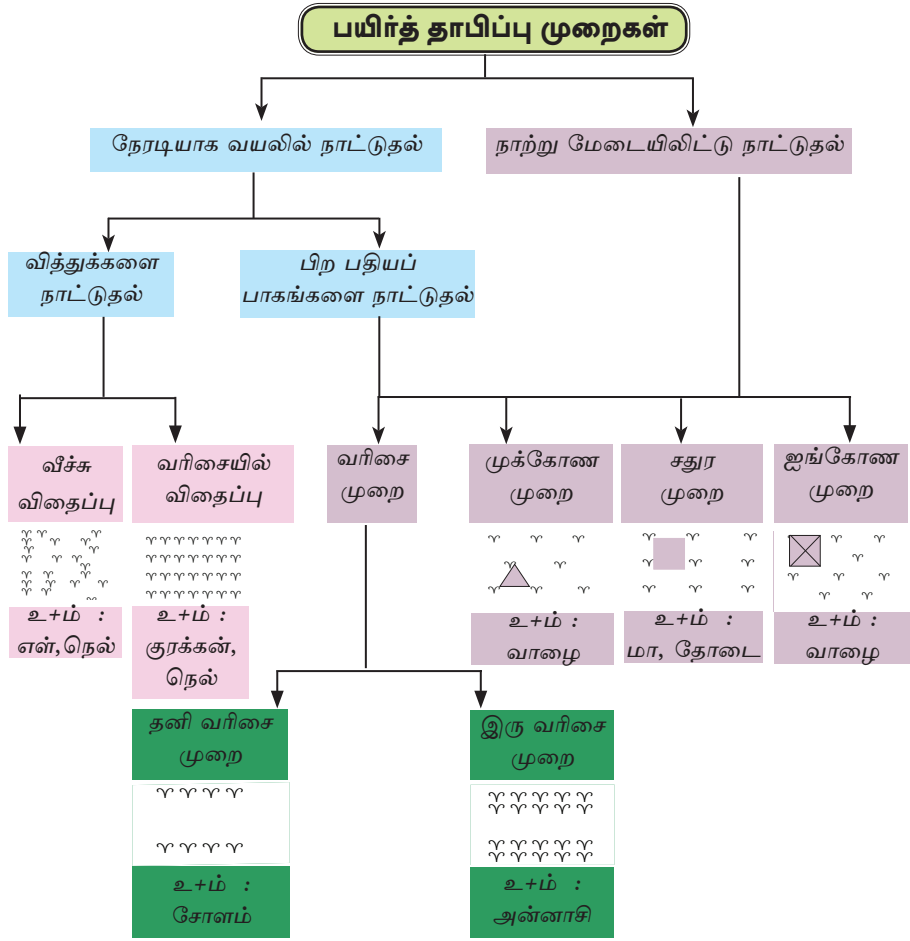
பயிர்த் தாபிப்பு முறைகள்

நேரடியாக வயலில் நாட்டுதல்

நாற்று மேடையிலிட்டு நாட்டுதல்

வித்துக்களை நாட்டுதல்

பிற பதியப் பாகங்களை நாட்டுதல்

வீச்சு விதைப்பு

உ+ம் : எள், நெல்

வரிசையில் விதைப்பு

உ+ம் : குரக்கன், நெல்

வரிசை முறை

முக்கோண முறை

உ+ம் : வாழை

சதுர முறை

உ+ம் : மா, தோடை

ஐங்கோண முறை

உ+ம் : வாழை

தனி வரிசை முறை

உ+ம் : சோளம்

இரு வரிசை முறை

உ+ம் : அன்னாசி